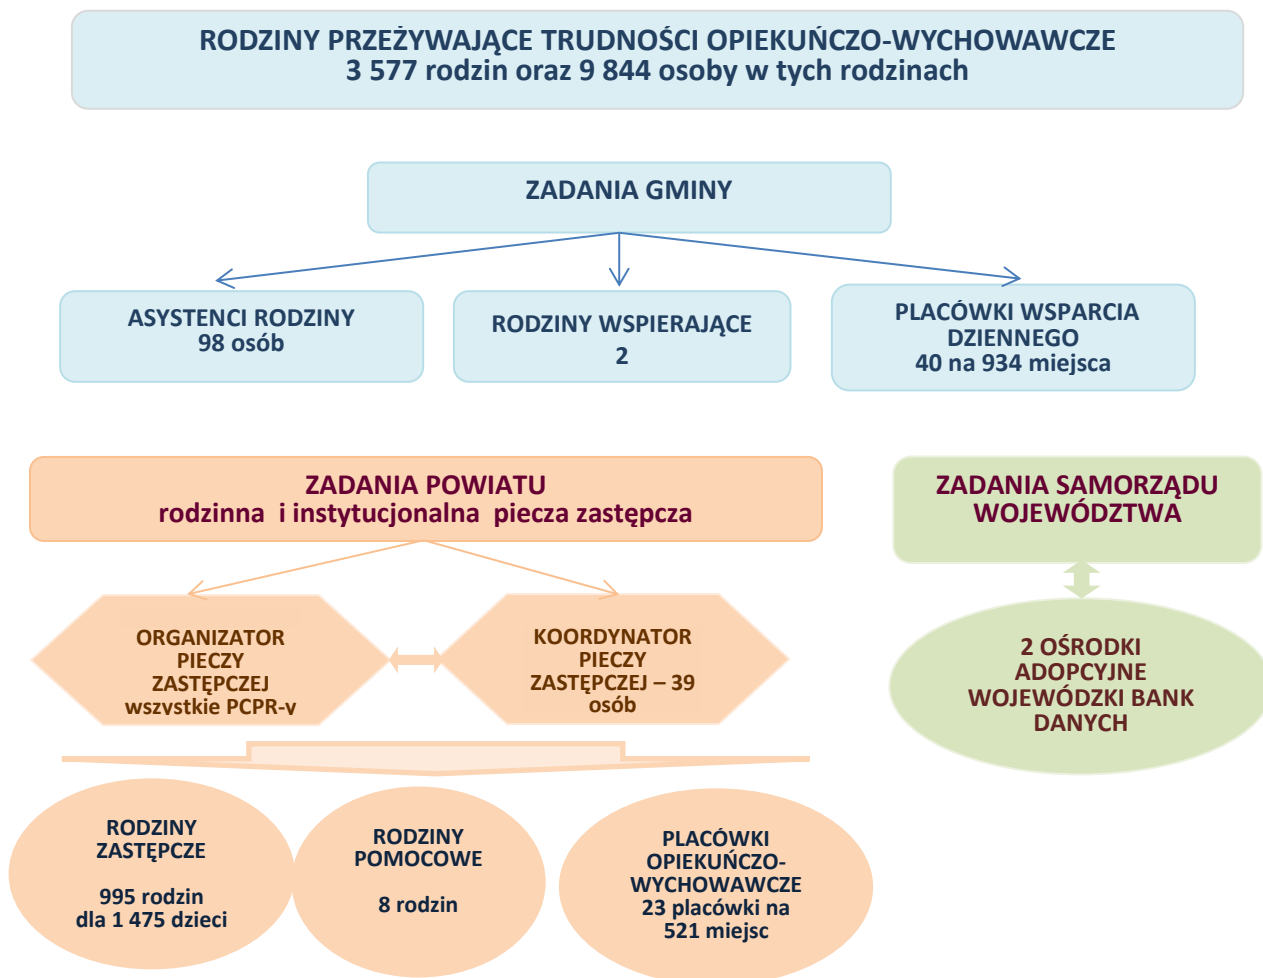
RODZINY PRZEŻYWAJĄCE TRUDNOŚCI OPIEKUŃCZO-WYCHOWAWCZE
3 577 rodzin oraz 9 844 osoby w tych rodzinach

ZADANIA GMINY

ASYSTENCI RODZINY
98 osób

RODZINY WSPIERAJĄCE
2

PLACÓWKI WSPARCIA DZIENNEGO
40 na 934 miejsca

ZADANIA POWIATU
rodzinna i instytucjonalna piecza zastępcza

ORGANIZATOR PIECZY ZASTĘPCZEJ
wszystkie PCPR-y

KOORDYNATOR PIECZY ZASTĘPCZEJ – 39 osób

RODZINY ZASTĘPCZE

995 rodzin
dla 1 475 dzieci

RODZINY POMOCOWE

8 rodzin

PLACÓWKI OPIEKUŃCZO-WYCHOWAWCZE
23 placówki na 521 miejsc

ZADANIA SAMORZĄDU WOJEWÓDZTWA

2 OŚRODKI ADOPCYJNE
WOJEWÓDZKI BANK DANYCH